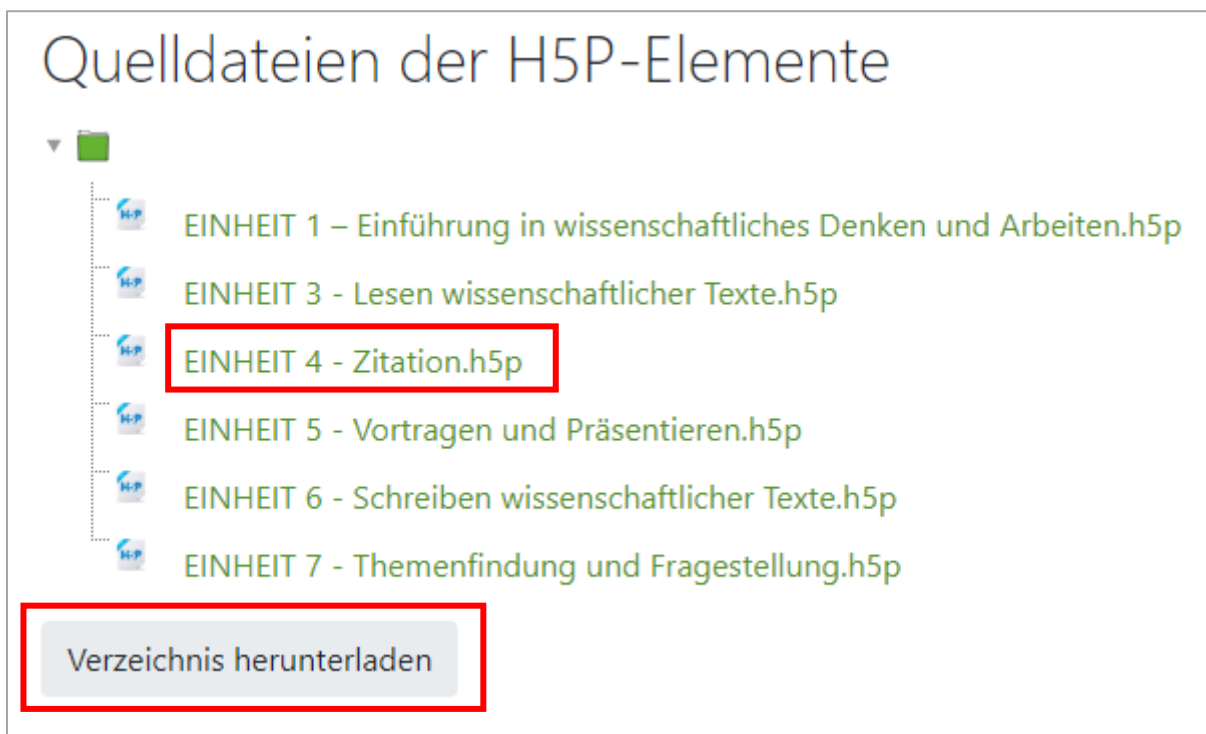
Quelldateien der H5P-Elemente

EINHEIT 1 – Einführung in wissenschaftliches Denken und Arbeiten.h5p

EINHEIT 3 - Lesen wissenschaftlicher Texte.h5p

EINHEIT 4 - Zitation.h5p

EINHEIT 5 - Vortragen und Präsentieren.h5p

EINHEIT 6 - Schreiben wissenschaftlicher Texte.h5p

EINHEIT 7 - Themenfindung und Fragestellung.h5p

Verzeichnis herunterladen